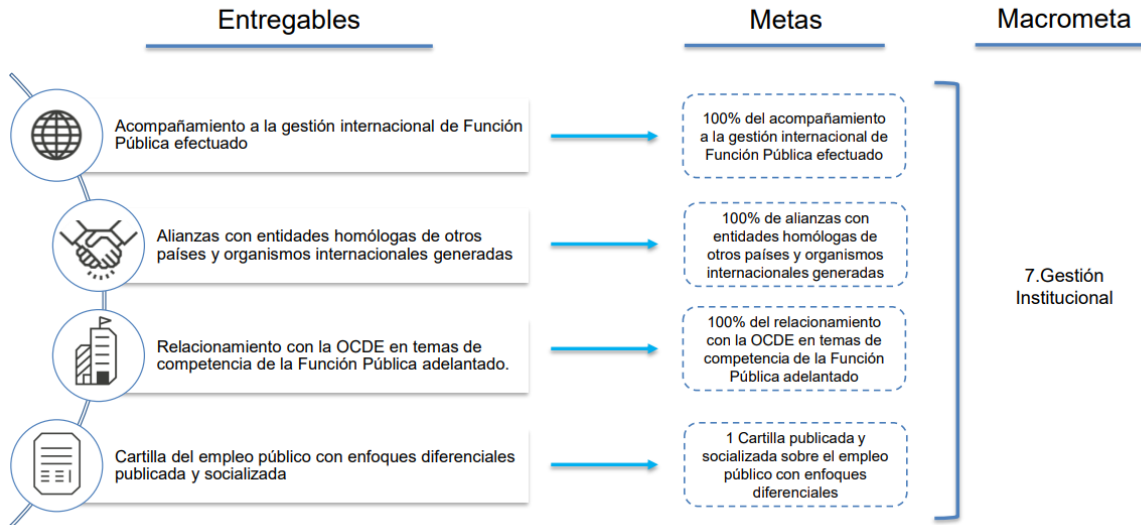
Entregables

Metas

Macrometa

Acompañamiento a la gestión internacional de Función Pública efectuado

100% del acompañamiento a la gestión internacional de Función Pública efectuado

Alianzas con entidades homólogas de otros países y organismos internacionales generadas

100% de alianzas con entidades homólogas de otros países y organismos internacionales generadas

Relacionamiento con la OCDE en temas de competencia de la Función Pública adelantado.

100% del relacionamiento con la OCDE en temas de competencia de la Función Pública adelantado

Cartilla del empleo público con enfoques diferenciales publicada y socializada

1 Cartilla publicada y socializada sobre el empleo público con enfoques diferenciales

7.Gestión Institucional